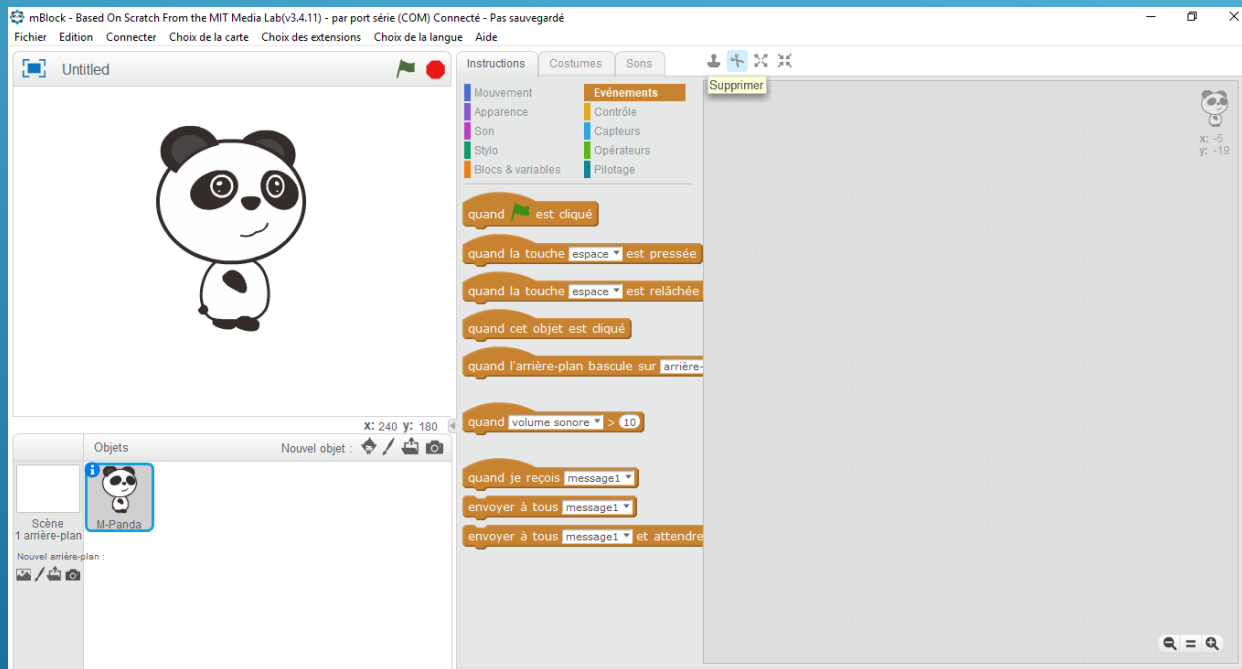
mBlock - Based On Scratch From the MIT Media Lab(v3.4.11) - par port série (COM) Connecté - Pas sauvegardé

Fichier Edition Connecter Choix de la carte Choix des extensions Choix de la langue Aide

Untitled

Instructions Costumes Sons

Supprimer

Mouvement
Apparence
Son
Stylo
Blocs & variables
Evénements
Contrôle
Capteurs
Opérateurs
Pilotage

quand [flag] est cliqué
quand la touche espace est pressée
quand la touche espace est relâchée
quand cet objet est cliqué
quand l'arrière-plan bascule sur arrière-
quand volume sonore > 10
quand je reçois message1
envoyer à tous message1
envoyer à tous message1 et attendre

x: -5
y: -19

x: 240 y: 180

Objets
Nouvel objet :

Scène
1 arrière-plan

Nouvel arrière-plan :

M-Panda